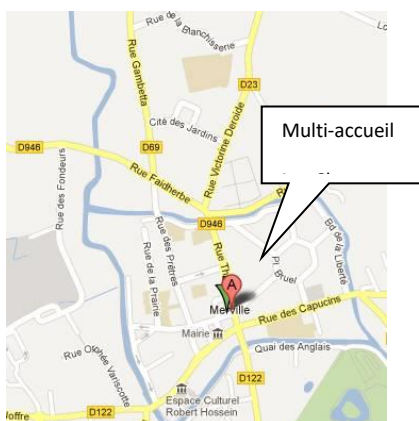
Rue de la Blanchisserie
Lo
Rue Gambetta
D23
Cité des Jardins
Multi-accueil
D946
D69
Rue Victorine Deroide
Rue des Fondeurs
Rue Faidherbe
D946
Bd de la Liberté
Rue des Prêtres
Rue de la Prairie
Rue Th
Pl. Bruel
A
Merville
Rue des Capucins
Mairie
Quai des Anglais
Rue O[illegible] Variscotte
D122
Espace Culturel Robert Hossein
Joffre
D122